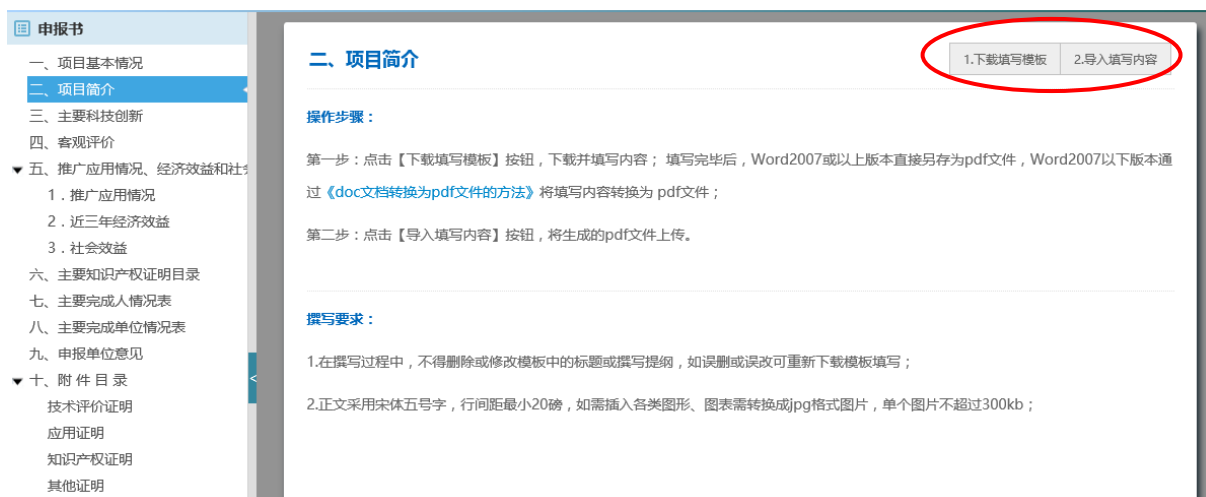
申报书
一、项目基本情况
二、项目简介
三、主要科技创新
四、客观评价
五、推广应用情况、经济效益和社会
1．推广应用情况
2．近三年经济效益
3．社会效益
六、主要知识产权证明目录
七、主要完成人情况表
八、主要完成单位情况表
九、申报单位意见
十、附 件 目 录
技术评价证明
应用证明
知识产权证明
其他证明

二、项目简介

1.下载填写模板 2.导入填写内容

操作步骤：

第一步：点击【下载填写模板】按钮，下载并填写内容； 填写完毕后，Word2007或以上版本直接另存为pdf文件，Word2007以下版本通过《doc文档转换为pdf文件的方法》将填写内容转换为 pdf文件；

第二步：点击【导入填写内容】按钮，将生成的pdf文件上传。

撰写要求：

1.在撰写过程中，不得删除或修改模板中的标题或撰写提纲，如误删或误改可重新下载模板填写；

2.正文采用宋体五号字，行间距最小20磅，如需插入各类图形、图表需转换成jpg格式图片，单个图片不超过300kb；